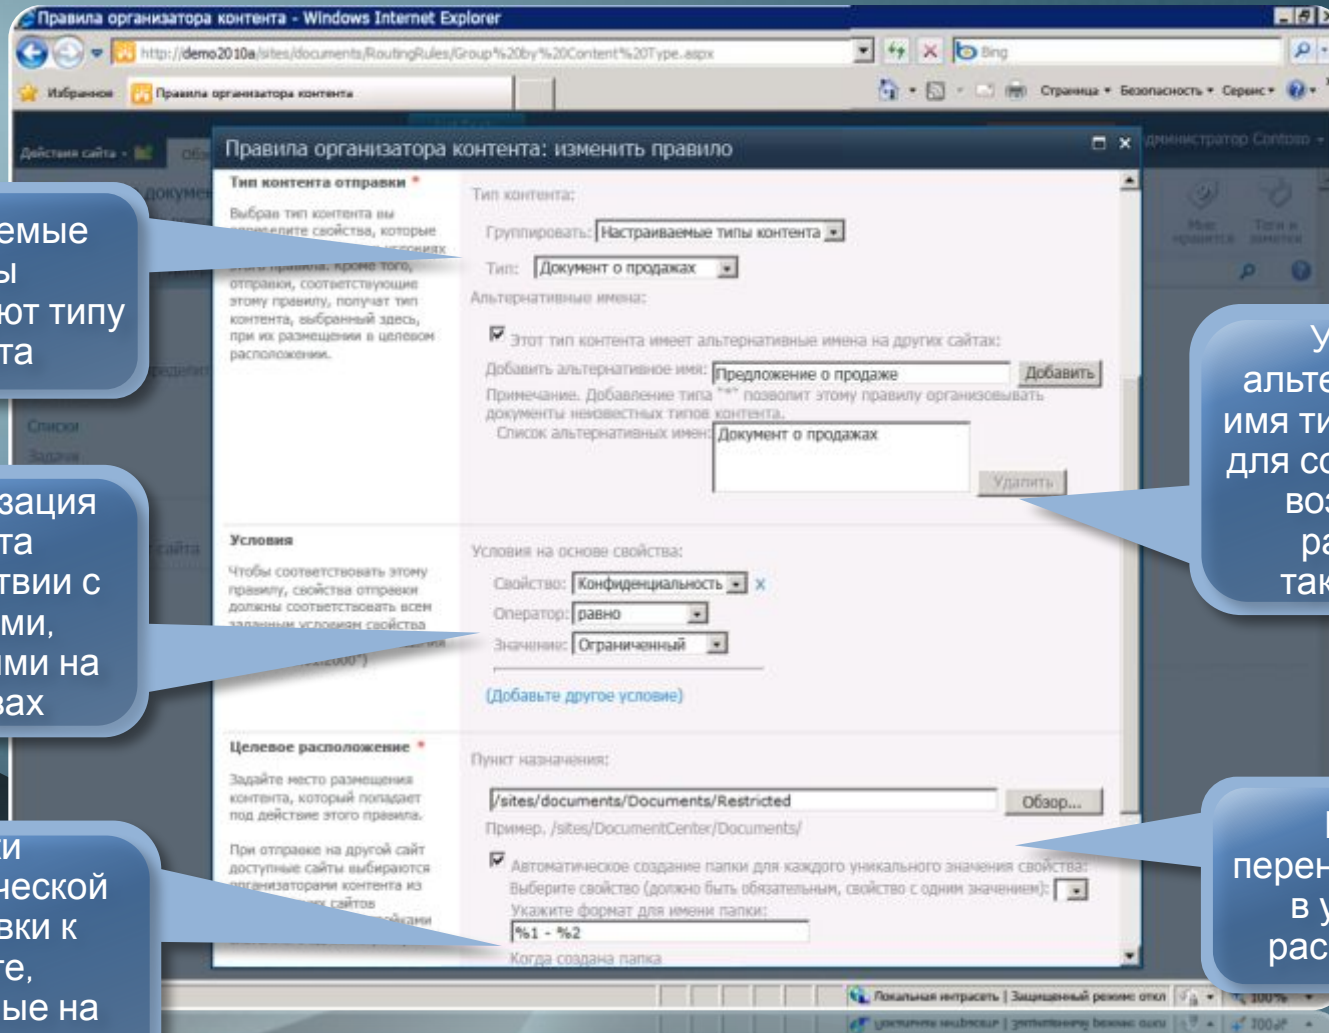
Правила организатора контента - Windows Internet Explorer

http://demo2010a/sites/documents/RoutingRules/Group%20by%20Content%20Type.aspx

Bing

Избранное

Правила организатора контента

Страница • Безопасность • Сервис •

Действия сайта •

дминистратор Contoso •

Правила организатора контента: изменить правило

Тип контента отправки *

Выбрав тип контента вы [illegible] свойства, которые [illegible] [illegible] правила. Кроме того, отправки, соответствующие этому правилу, получат тип контента, выбранный здесь, при их размещении в целевом расположении.

Тип контента:

Группировать: Настраиваемые типы контента

Тип: Документ о продажах

Альтернативные имена:

Этот тип контента имеет альтернативные имена на других сайтах:

Добавить альтернативное имя: Предложение о продаже Добавить

Примечание. Добавление типа "*" позволит этому правилу организовывать документы неизвестных типов контента.

Список альтернативных имен: Документ о продажах

Удалить

Условия

Чтобы соответствовать этому правилу, свойства отправки должны соответствовать всем заданным условиям свойства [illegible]

Условия на основе свойства:

Свойство: Конфиденциальность

Оператор: равно

Значение: Ограниченный

(Добавьте другое условие)

Целевое расположение *

Задайте место размещения контента, который попадает под действие этого правила.

При отправке на другой сайт доступные сайты выбираются организаторами контента из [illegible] сайтов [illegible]

Пункт назначения:

/sites/documents/Documents/Restricted Обзор...

Пример. /sites/DocumentCenter/Documents/

Автоматическое создание папки для каждого уникального значения свойства:

Выберите свойство (должно быть обязательным, свойство с одним значением):

Укажите формат для имени папки:

%1 - %2

Когда создана папка

Мне нравится

Теги и заметки

Списки

Задачи

Локальная интрасеть | Защищенный режим: откл

100%

емые
ы
ют типу
та

зация
та
твии с
ми,
ми на
вах

и
ческой
вки к
те,
ые на

У
альте
имя ти
для со
воз
ра
так

перен
в у
рас